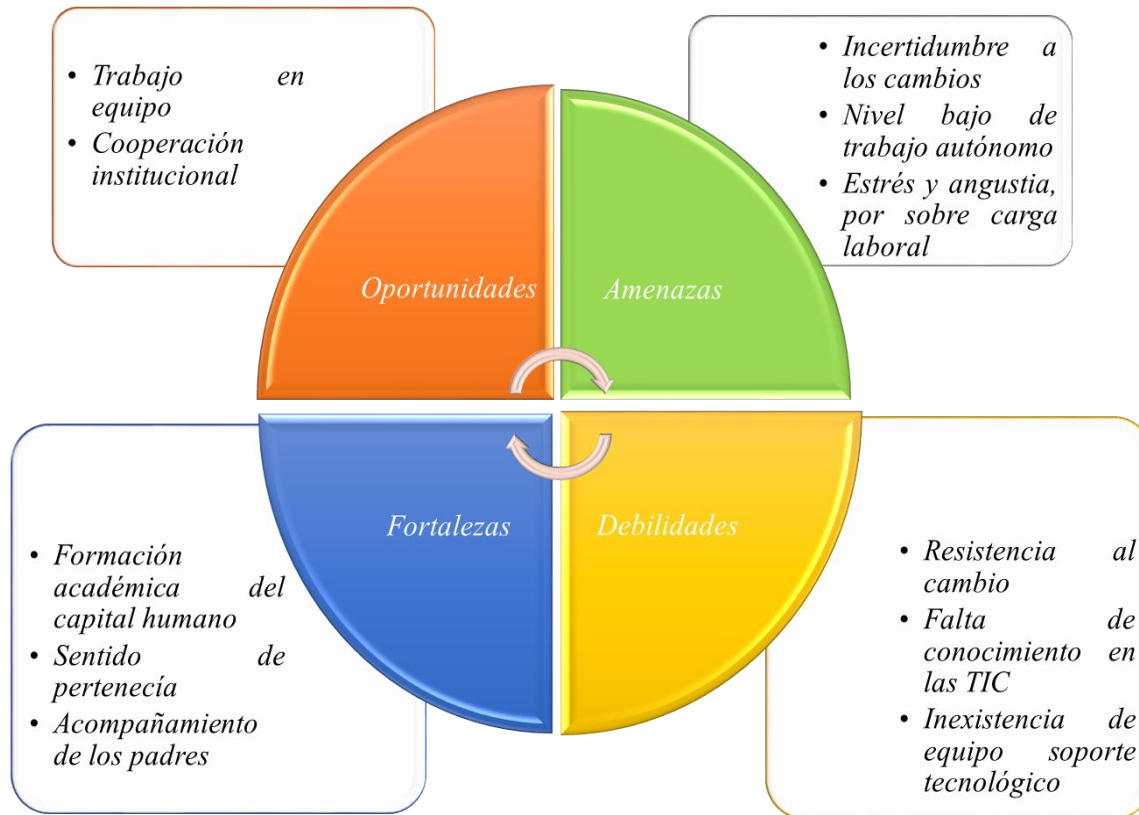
- Trabajo en equipo
- Cooperación institucional

- Incertidumbre a los cambios
- Nivel bajo de trabajo autónomo
- Estrés y angustia, por sobre carga laboral

Oportunidades

Amenazas

Fortalezas

Debilidades

- Formación académica del capital humano
- Sentido de pertenecía
- Acompañamiento de los padres

- Resistencia al cambio
- Falta de conocimiento en las TIC
- Inexistencia de equipo soporte tecnológico